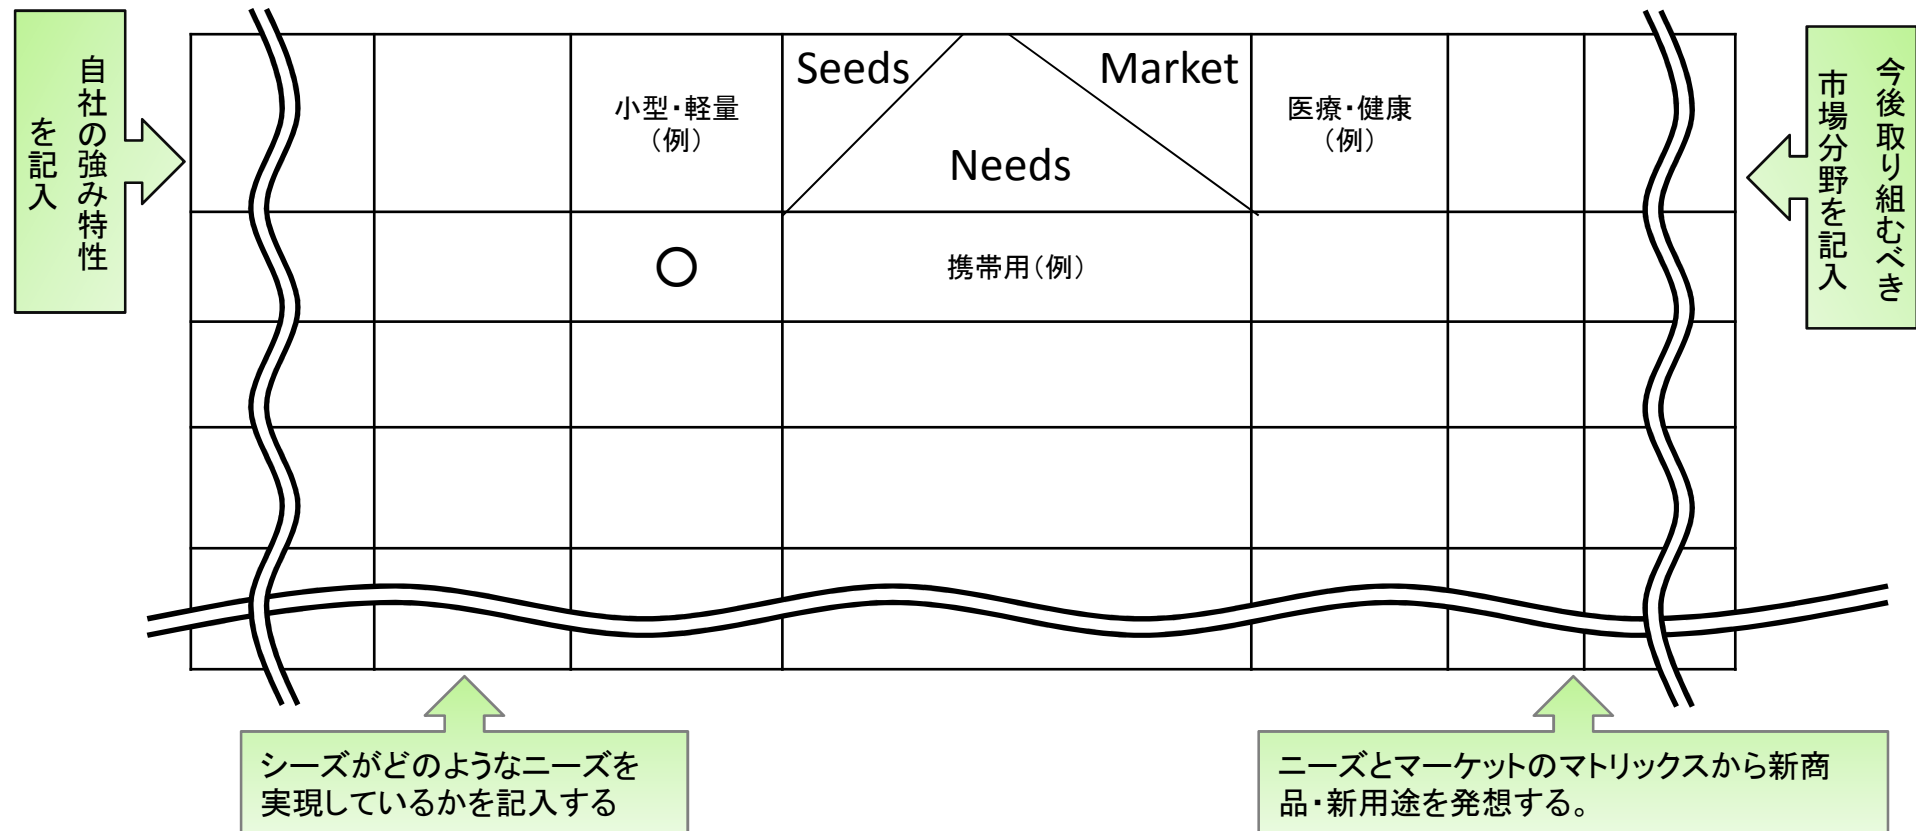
自社の強み特性を記入

| | | 小型・軽量（例） | Seeds Needs Market | 医療・健康（例） | | |
|---|---|---|---|---|---|---|
| | | ○ | 携帯用（例） | | | |
| | | | | | | |
| | | | | | | |
| | | | | | | |
| | | | | | | |

今後取り組むべき市場分野を記入

シーズがどのようなニーズを実現しているかを記入する

ニーズとマーケットのマトリックスから新商品・新用途を発想する。